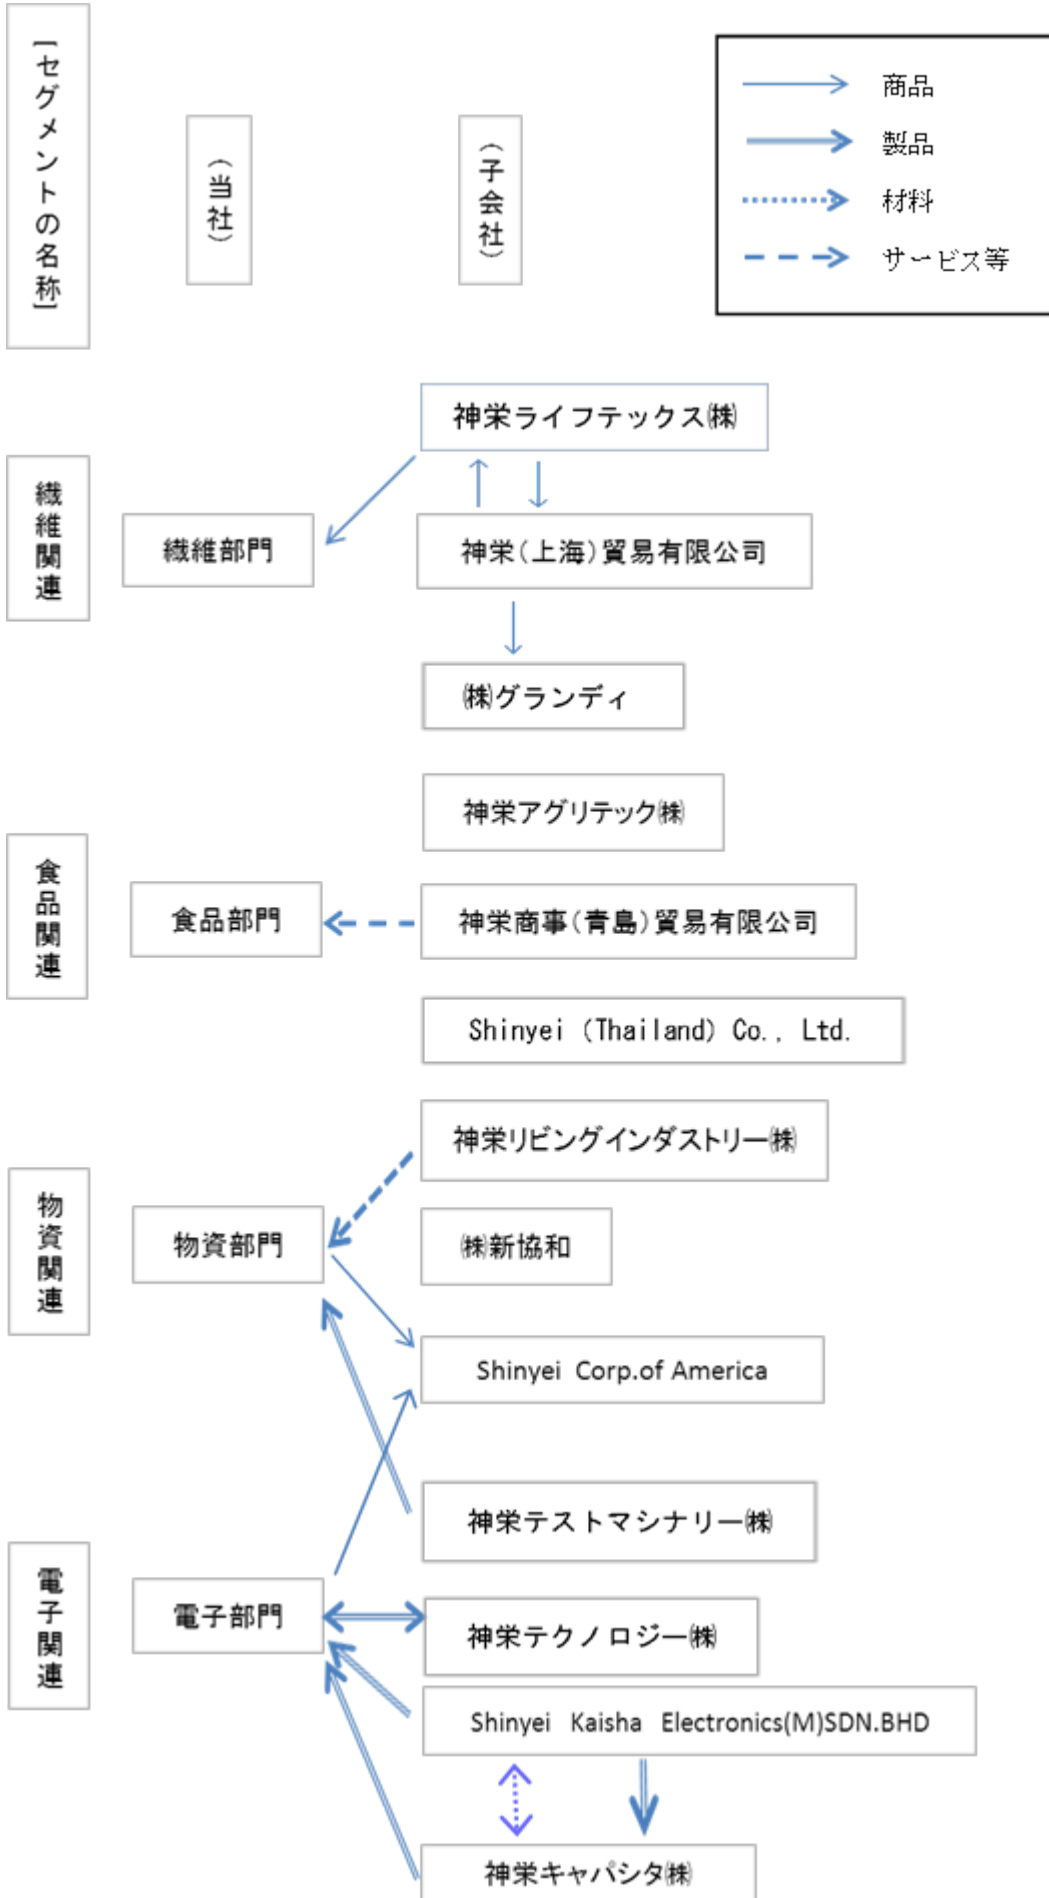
[セグメントの名称]

(当社)

(子会社)

商品
製品
材料
サービス等

繊維関連

神栄ライフテックス㈱
繊維部門
神栄(上海)貿易有限公司
㈱グランディ

食品関連

神栄アグリテック㈱
食品部門
神栄商事(青島)貿易有限公司
Shinyei (Thailand) Co., Ltd.

物資関連

神栄リビングインダストリー㈱
物資部門
㈱新協和
Shinyei Corp.of America

電子関連

神栄テストマシナリー㈱
電子部門
神栄テクノロジー㈱
Shinyei Kaisha Electronics(M)SDN.BHD
神栄キャパシタ㈱